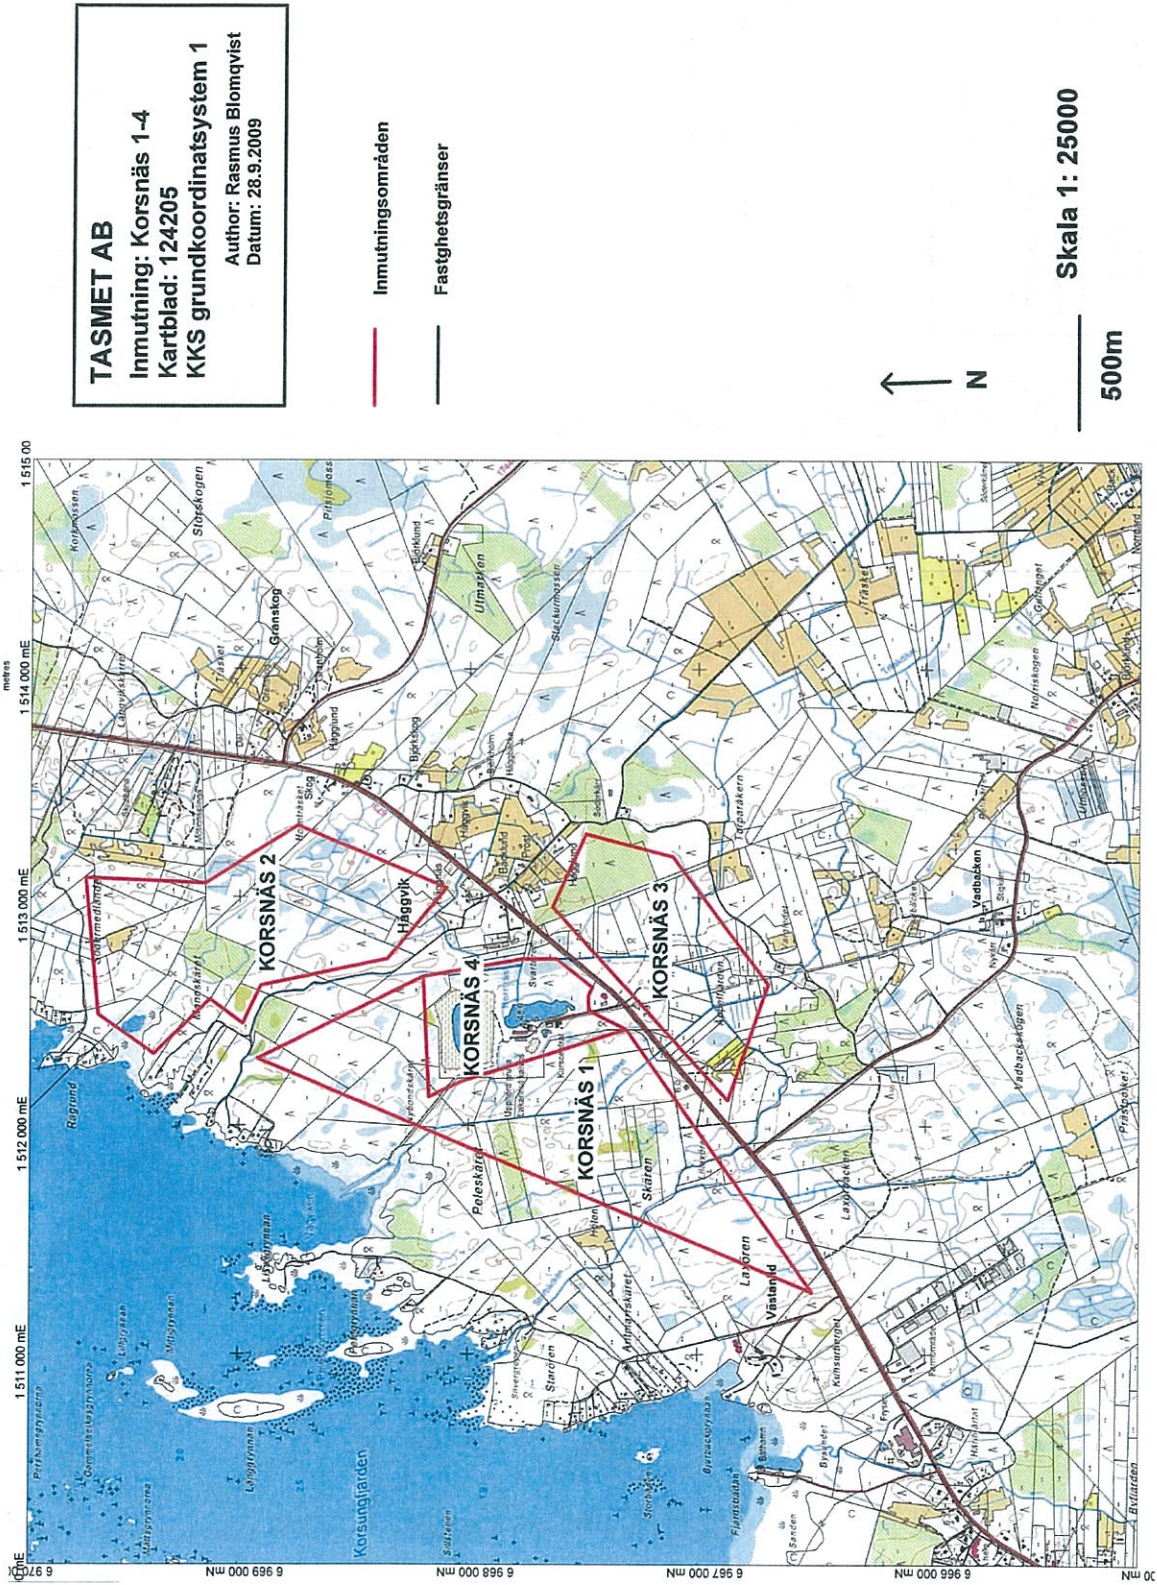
TASMET AB
Inmutning: Korsnäs 1-4
Kartblad: 124205
KKS grundkoordinatsystem 1
Author: Rasmus Blomqvist
Datum: 28.9.2009

Inmutningsområden

Fastghetsgränser

N

500m

Skala 1: 25000

metres
1 511 000 mE
1 512 000 mE
1 513 000 mE
1 514 000 mE
1 515 00

6 970 000 mN
6 969 000 mN
6 968 000 mN
6 967 000 mN
6 966 000 mN

KORSNÄS 1
KORSNÄS 2
KORSNÄS 3
KORSNÄS 4

Häggvik
Västanlid
Lavören
Skären
Poleskäret
Rågrund
Korsmossen
Storskogen
Grönskog
Träsket
Hägglund
Björkskog
Ulmasken
Stackurmossen
Torparåkern
Vadbacken
Vadbackaskogen
Lavörbacken
Kuhsaberget
Korsungfjärden
Storkläppen
Starören
Stålören
Frälsbådan
Byviken
Nolnskogen
Prästaåkret
Bytjärden
Lillgrynnan
Storgrynnan
Långgrynnan
Pelegrynnan
Vadbacken
Träsket
Storåkret